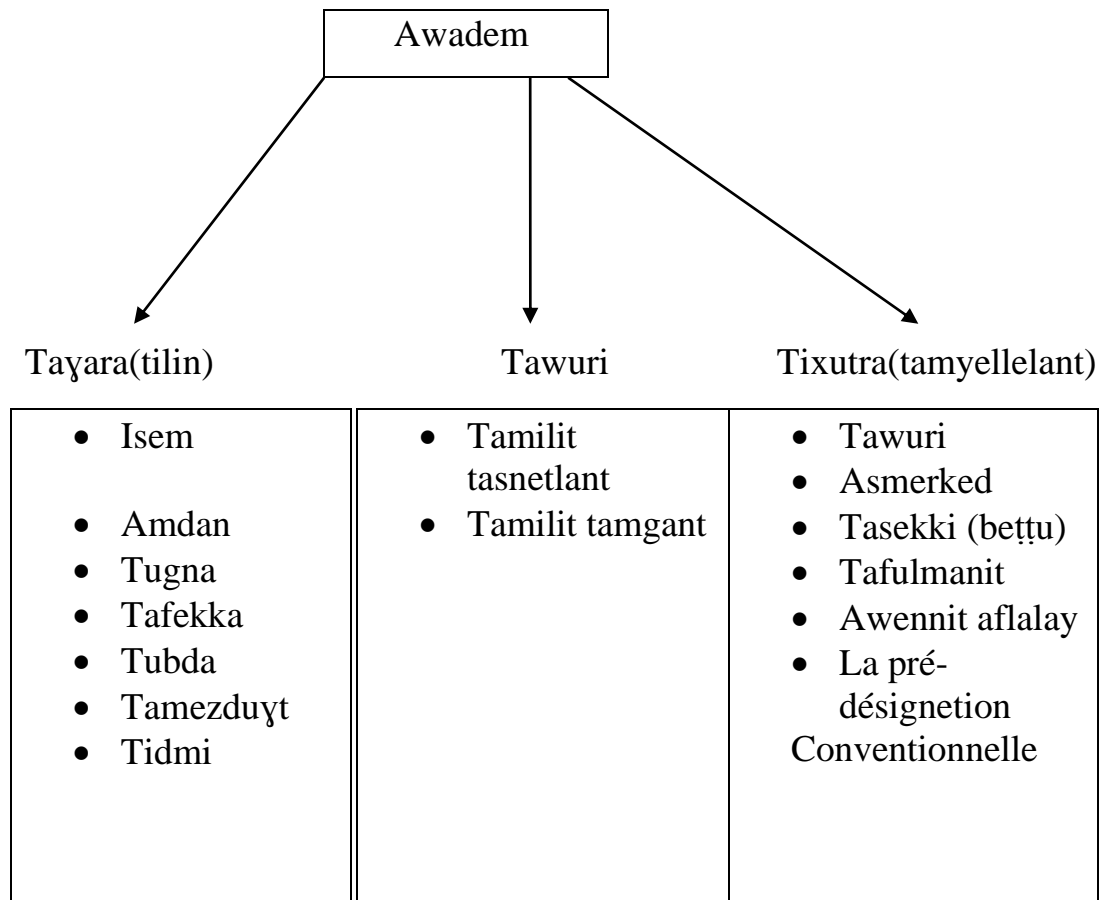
Awadem

Taɣara(tilin)

Tawuri

Tixutra(tamyellelant)

| | | |
|---|---|---|
| • Isem<br>• Amdan<br>• Tugna<br>• Tafekka<br>• Tubda<br>• Tamezduɣt<br>• Tidmi | • Tamilit tasnetlant<br>• Tamilit tamgant | • Tawuri<br>• Asmerked<br>• Tasekki (beṭṭu)<br>• Tafulmanit<br>• Awennit aflalay<br>• La prédésignetion Conventionnelle |